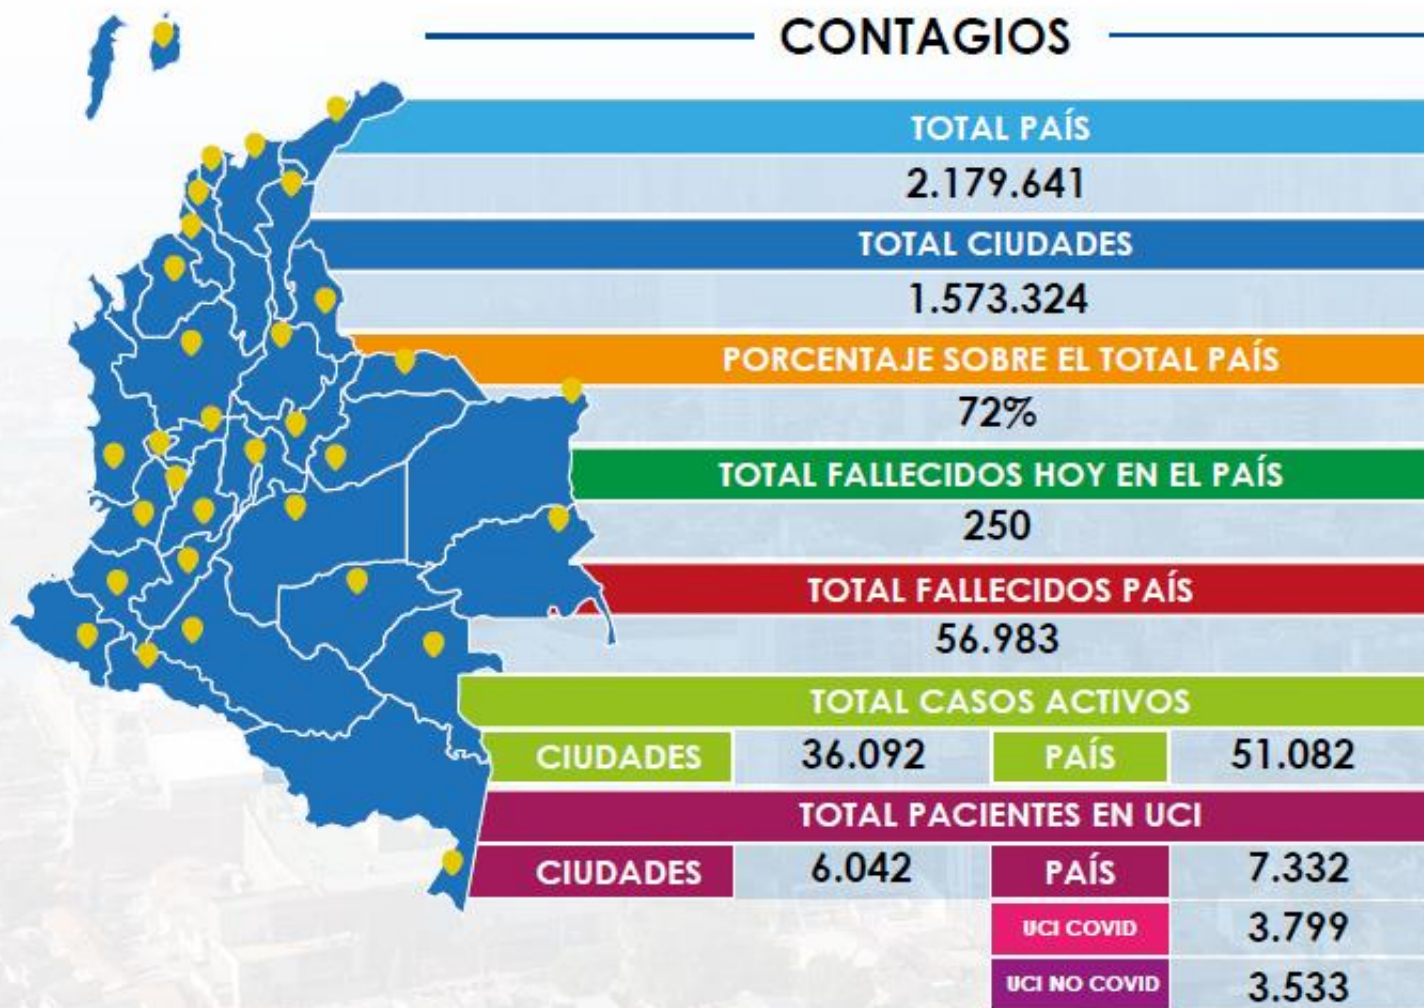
CONTAGIOS

TOTAL PAÍS
2.179.641

TOTAL CIUDADES
1.573.324

PORCENTAJE SOBRE EL TOTAL PAÍS
72%

TOTAL FALLECIDOS HOY EN EL PAÍS
250

TOTAL FALLECIDOS PAÍS
56.983

TOTAL CASOS ACTIVOS

| CIUDADES | 36.092 | PAÍS | 51.082 |
|---|---|---|---|

TOTAL PACIENTES EN UCI

| CIUDADES | 6.042 | PAÍS | 7.332 |
|---|---|---|---|
| | | UCI COVID | 3.799 |
| | | UCI NO COVID | 3.533 |